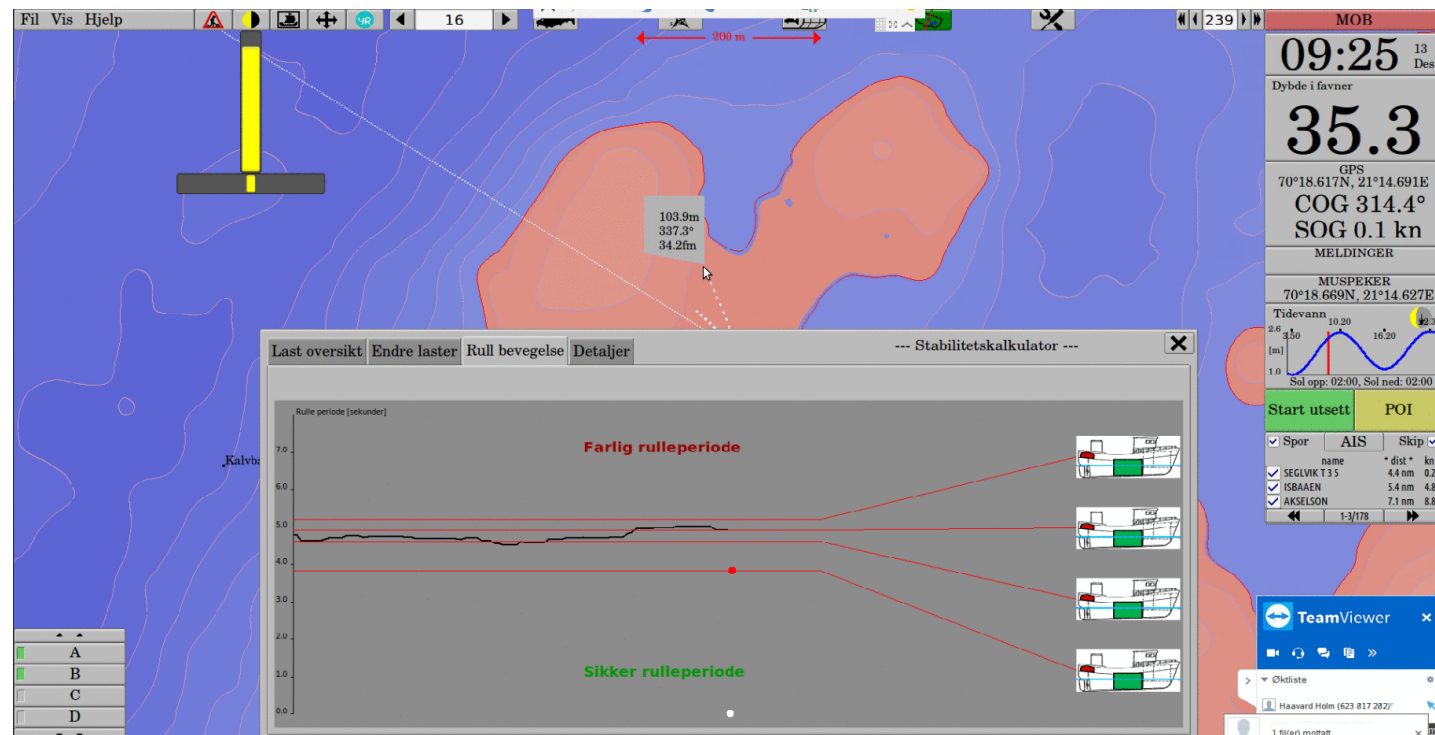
Fil Vis Hjelp

16

200 m

239

MOB

09:25 13 Des

Dybde i favner

35.3

GPS
70°18.617N, 21°14.691E
COG 314.4°
SOG 0.1 kn

MELDINGER

MUSPEKER
70°18.669N, 21°14.627E

Tidevann
2.6
[m]
1.0
3.50
10.20
16.20
22.3
Sol opp: 02:00, Sol ned: 02:00

Start utsett
POI

Spor AIS Skip

| name | dist * | kn |
|---|---|---|
| SEGLVIK T 3 S | 4.4 nm | 0.2 |
| ISBAAEN | 5.4 nm | 4.8 |
| AKSELSON | 7.1 nm | 8.8 |

1-3/178

103.9m
337.3°
34.2fm

Kalvba

Last oversikt
Endre laster
Rull bevegelse
Detaljer
--- Stabilitetskalkulator ---

Rulle periode [sekunder]
7.0
6.0
5.0
4.0
3.0
2.0
1.0
0.0

Farlig rulleperiode

Sikker rulleperiode

A
B
C
D

TeamViewer
Øktliste
Haavard Holm (623 817 282)
1 fil(er) mottatt